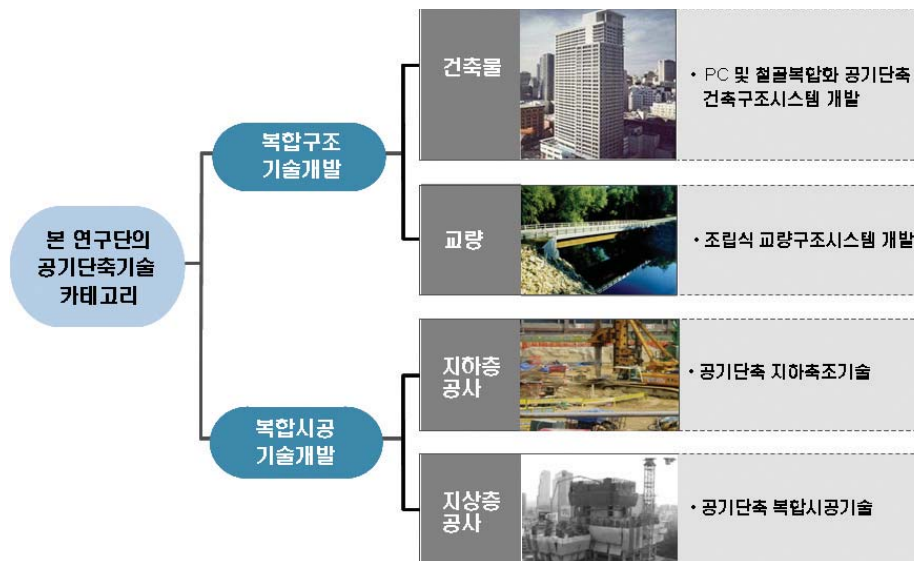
본 연구단의 공기단축기술 카테고리

복합구조 기술개발

건축물

• PC 및 철골복합화 공기단축 건축구조시스템 개발

교량

• 조립식 교량구조시스템 개발

복합시공 기술개발

지하층 공사

• 공기단축 지하축조기술

지상층 공사

• 공기단축 복합시공기술